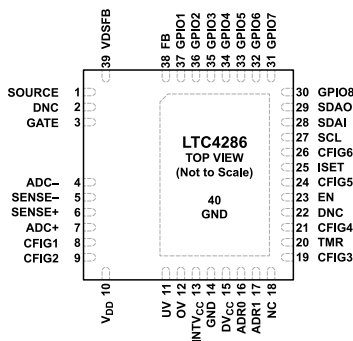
39 VDSFB

38 FB
37 GPIO1
36 GPIO2
35 GPIO3
34 GPIO4
33 GPIO5
32 GPIO6
31 GPIO7

SOURCE 1
DNC 2
GATE 3

ADC– 4
SENSE– 5
SENSE+ 6
ADC+ 7
CFIG1 8
CFIG2 9

LTC4286
TOP VIEW
(Not to Scale)

40
GND

30 GPIO8
29 SDAO
28 SDAI
27 SCL
26 CFIG6
25 ISET
24 CFIG5
23 EN
22 DNC
21 CFIG4
20 TMR
19 CFIG3

$V_{DD}$ 10

UV 11
OV 12
$INTV_{CC}$ 13
GND 14
$DV_{CC}$ 15
ADR0 16
ADR1 17
NC 18